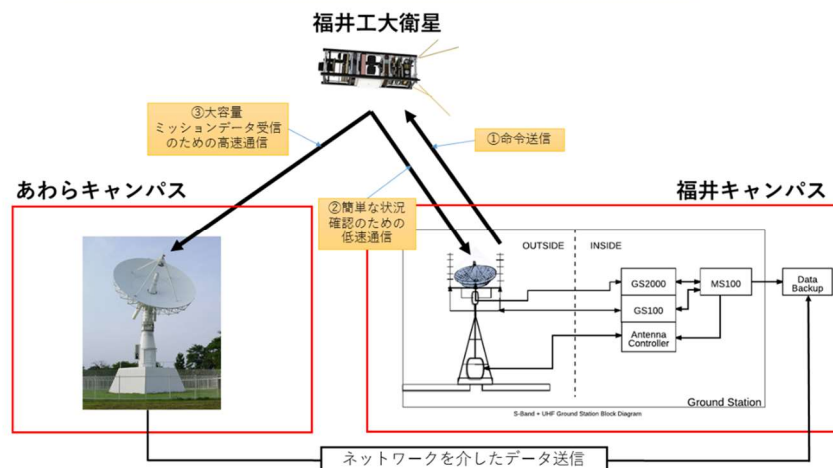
福井工大衛星

③大容量
ミッションデータ受信
のための高速通信

①命令送信

あわらキャンパス

②簡単な状況
確認のための
低速通信

福井キャンパス

OUTSIDE

INSIDE

GS2000

MS100

Data Backup

GS100

Antenna Controller

Ground Station

S-Band + UHF Ground Station Block Diagram

ネットワークを介したデータ送信